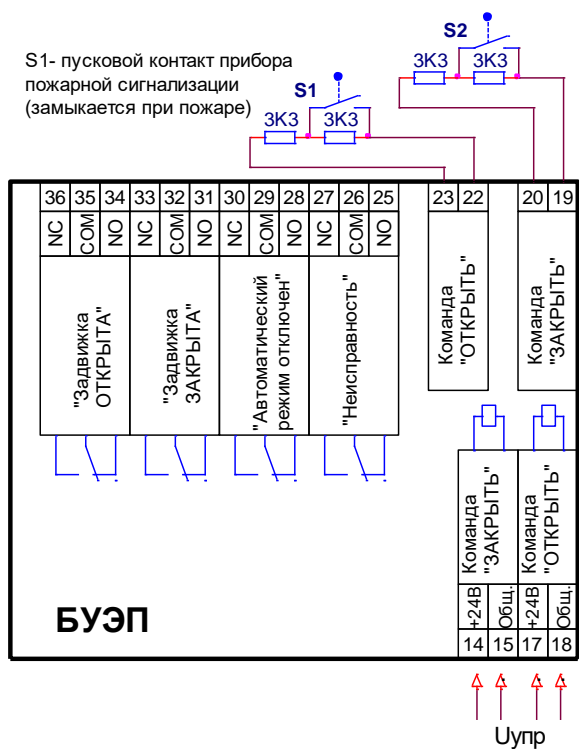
S1- пусковой контакт прибора пожарной сигнализации (замыкается при пожаре)

S2

3К3 3К3

S1

3К3 3К3

36 35 34 33 32 31 30 29 28 27 26 25 23 22 20 19

NC COM NO NC COM NO NC COM NO NC COM NO

"Задвижка ОТКРЫТА"

"Задвижка ЗАКРЫТА"

"Автоматический режим отключен"

"Неисправность"

Команда "ОТКРЫТЬ"

Команда "ЗАКРЫТЬ"

Команда "ЗАКРЫТЬ"

Команда "ОТКРЫТЬ"

+24В Общ. +24В Общ.

14 15 17 18

БУЭП

Uупр